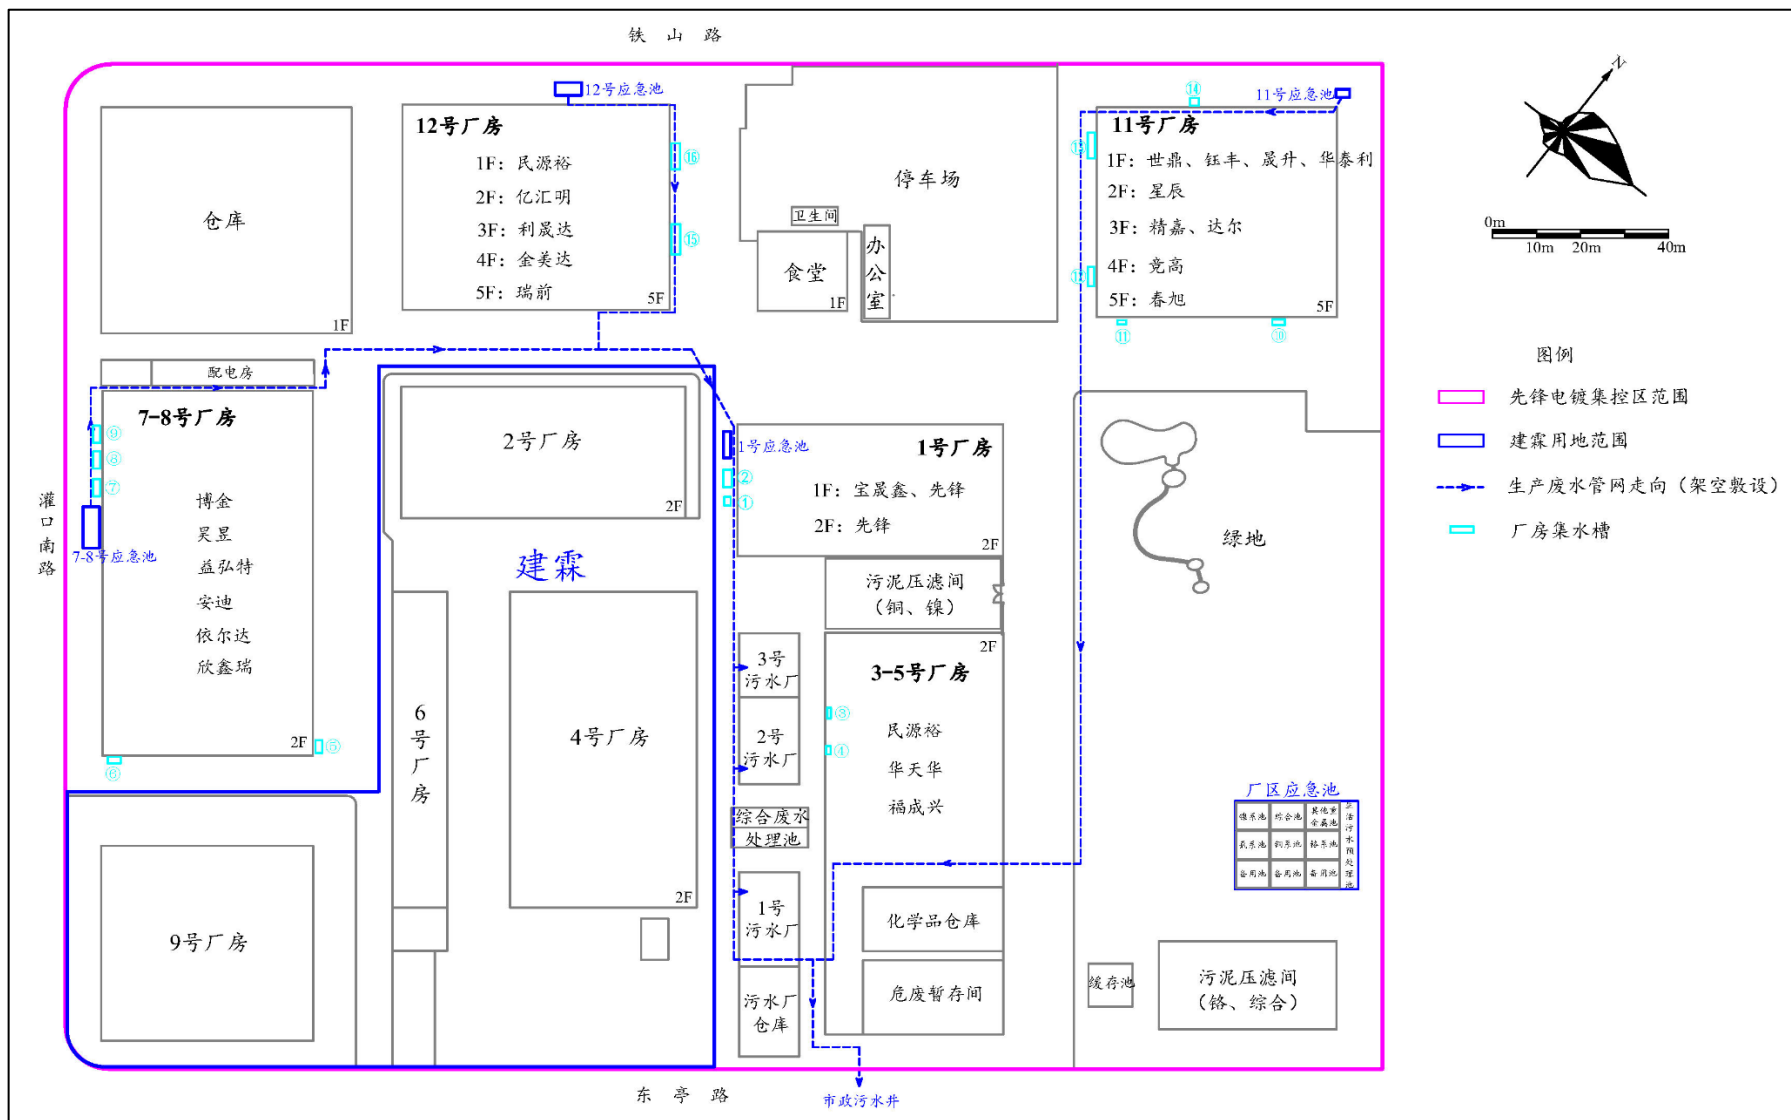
铁 山 路

12号应急池

12号厂房
1F：民源裕
2F：亿汇明
3F：利晟达
4F：金美达
5F：瑞前
5F

⑯
⑮

仓库
1F

停车场
卫生间
食堂
1F
办公室

⑭
11号应急池
⑬
11号厂房
1F：世鼎、钰丰、晟升、华泰利
2F：星辰
3F：精嘉、达尔
4F：竞高
5F：春旭
5F
⑫
⑪
⑩

0m
10m 20m 40m

配电房
7-8号厂房
⑨
⑧
⑦
博金
昊昱
益弘特
安迪
依尔达
欣鑫瑞
2F
⑤
⑥
7-8号应急池

灌口南路

2号厂房
2F

建霖

1号应急池
②
①
1号厂房
1F：宝晟鑫、先锋
2F：先锋
2F

污泥压滤间
（铜、镍）

6号厂房

4号厂房
2F

3号污水厂
2号污水厂
综合废水处理池
1号污水厂
污水厂仓库

2F
3-5号厂房
③
④
民源裕
华天华
福成兴

化学品仓库
危废暂存间

绿地

图例
先锋电镀集控区范围
建霖用地范围
生产废水管网走向（架空敷设）
厂房集水槽

厂区应急池

缓存池
污泥压滤间
（铬、综合）

9号厂房

东 亭 路
市政污水井